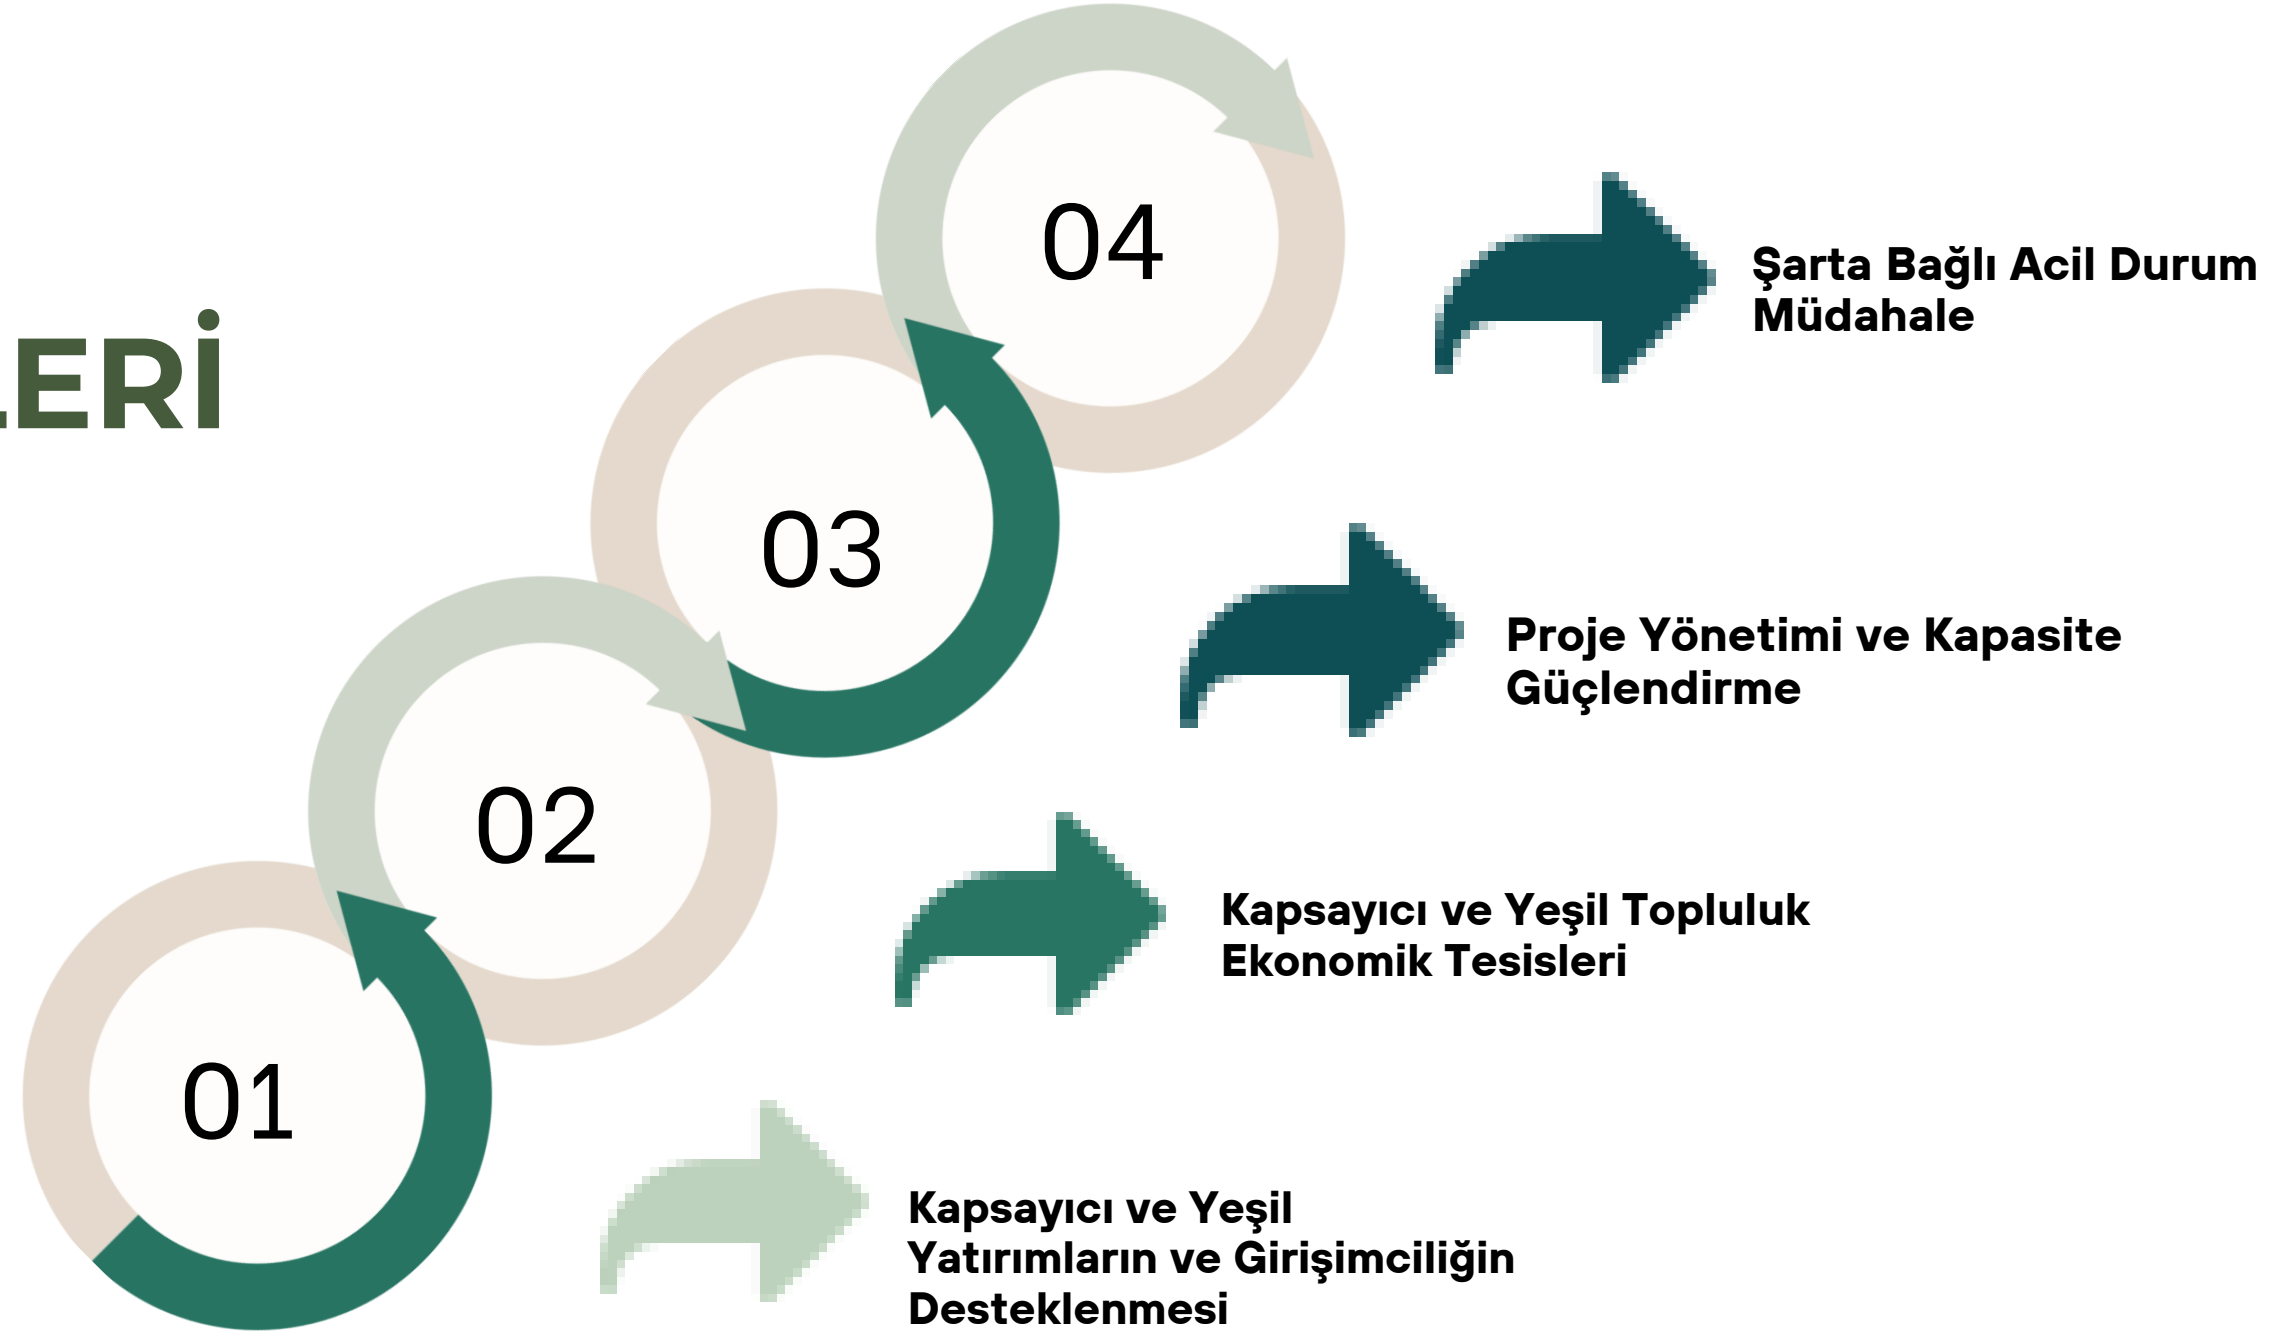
LERİ

04

Şarta Bağlı Acil Durum Müdahale

03

Proje Yönetimi ve Kapasite Güçlendirme

02

Kapsayıcı ve Yeşil Topluluk Ekonomik Tesisleri

01

Kapsayıcı ve Yeşil Yatırımların ve Girişimciliğin Desteklenmesi